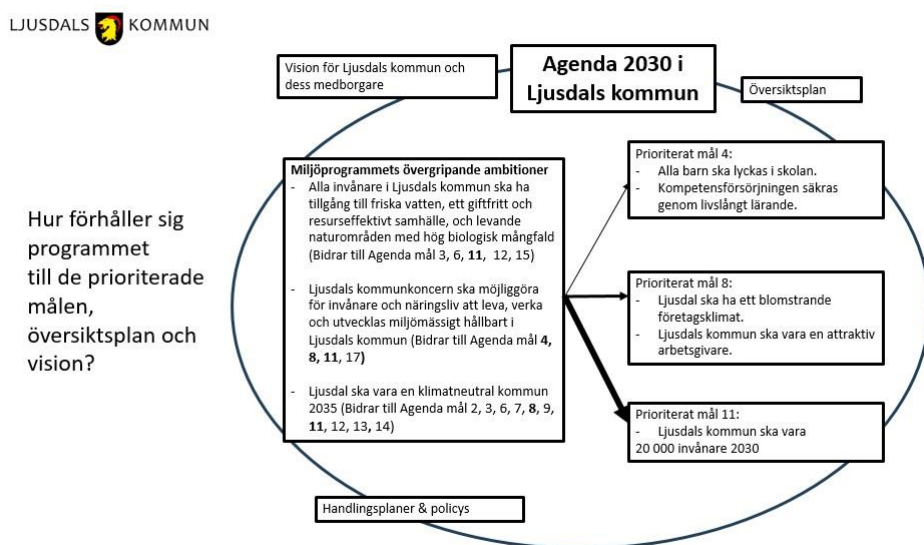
LJUSDALS KOMMUN

Hur förhåller sig programmet till de prioriterade målen, översiktsplan och vision?

Vision för Ljusdals kommun och dess medborgare

Agenda 2030 i Ljusdals kommun

Översiktsplan

Miljöprogrammets övergripande ambitioner
- Alla invånare i Ljusdals kommun ska ha tillgång till friska vatten, ett giftfritt och resurseffektivt samhälle, och levande naturområden med hög biologisk mångfald (Bidrar till Agenda mål 3, 6, **11**, 12, 15)
- Ljusdals kommunkoncern ska möjliggöra för invånare och näringsliv att leva, verka och utvecklas miljömässigt hållbart i Ljusdals kommun (Bidrar till Agenda mål **4**, **8**, **11**, 17)
- Ljusdal ska vara en klimatneutral kommun 2035 (Bidrar till Agenda mål 2, 3, 6, 7, **8**, 9, **11**, 12, 13, 14)

Prioriterat mål 4:
- Alla barn ska lyckas i skolan.
- Kompetensförsörjningen säkras genom livslångt lärande.

Prioriterat mål 8:
- Ljusdal ska ha ett blomstrande företagsklimat.
- Ljusdals kommun ska vara en attraktiv arbetsgivare.

Prioriterat mål 11:
- Ljusdals kommun ska vara 20 000 invånare 2030

Handlingsplaner & policys